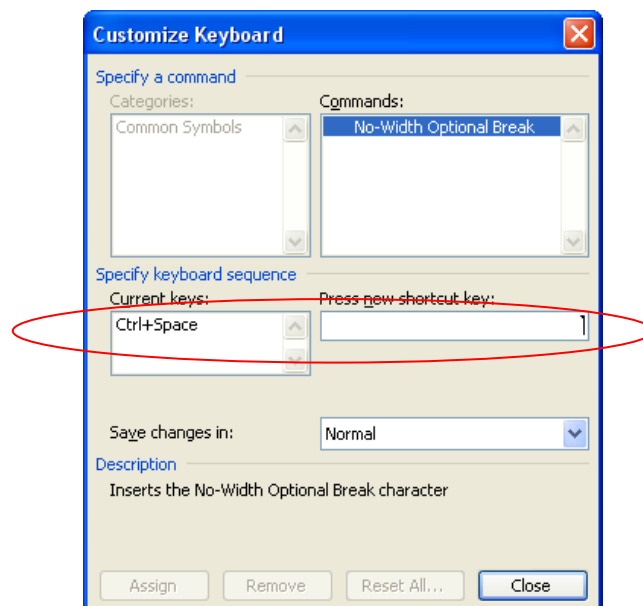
Customize Keyboard

Specify a command

Categories:

Common Symbols

Commands:

No-Width Optional Break

Specify keyboard sequence

Current keys:

Ctrl+Space

Press new shortcut key:

Save changes in:

Normal

Description

Inserts the No-Width Optional Break character

Assign

Remove

Reset All...

Close